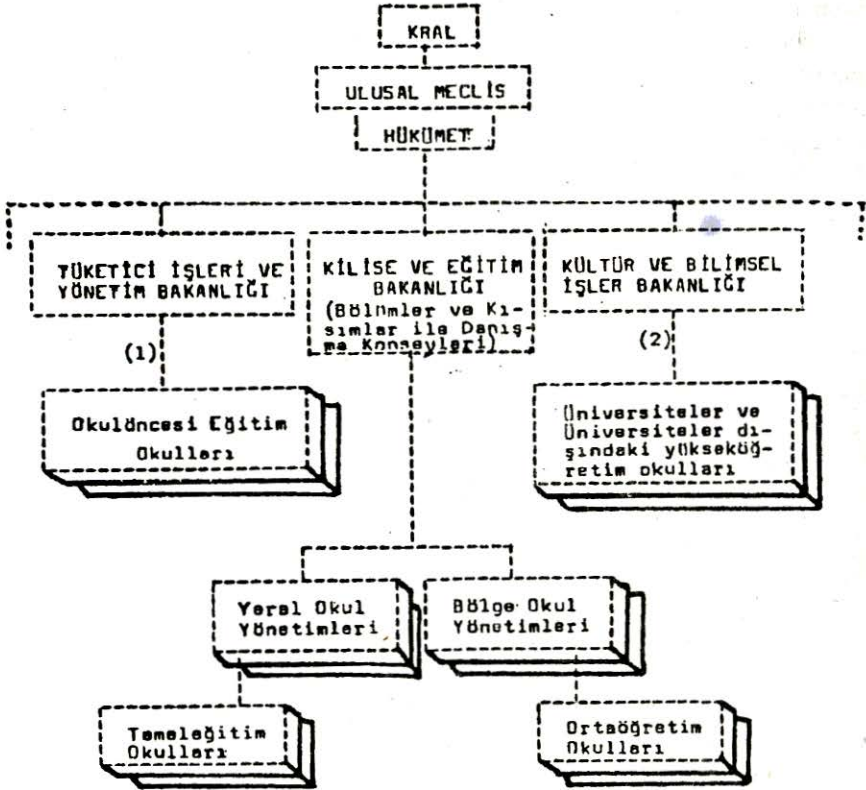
KRAL

ULUSAL MECLİS

HÜKÜMET

TÜKETİCİ İŞLERİ VE YÖNETİM BAKANLIĞI

KİLİSE VE EĞİTİM BAKANLIĞI (Bölümler ve Kısımlar ile Danışma Konseyleri)

KÜLTÜR VE BİLİMSEL İŞLER BAKANLIĞI

(1)

(2)

Okulöncesi Eğitim Okulları

Üniversiteler ve Üniversiteler dışındaki yükseköğretim okulları

Yerel Okul Yönetimleri

Bölge Okul Yönetimleri

Temeleğitim Okulları

Ortaöğretim Okulları